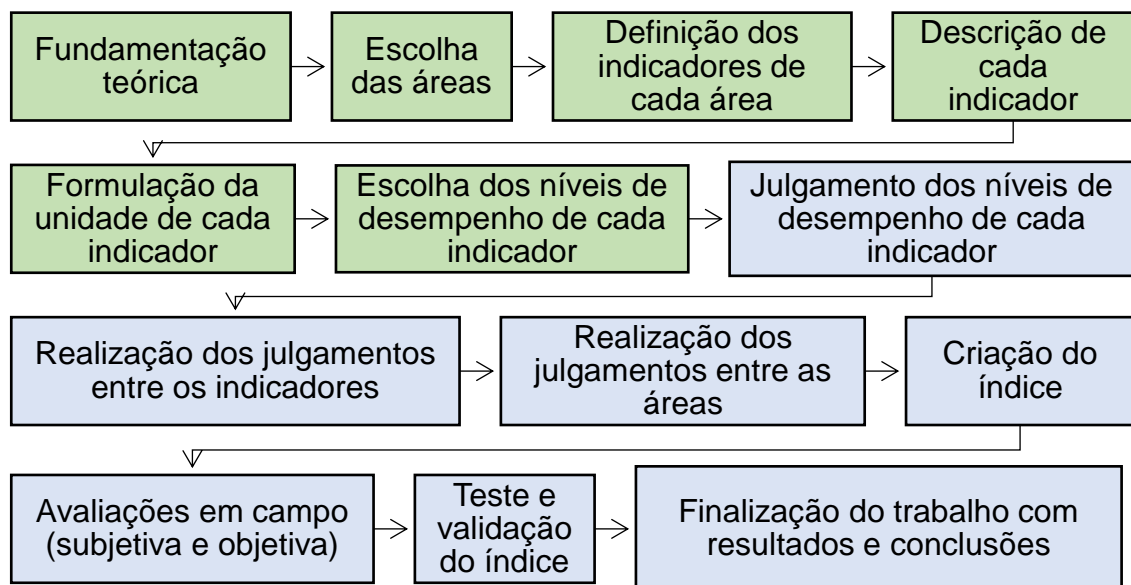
Fundamentação teórica

Escolha das áreas

Definição dos indicadores de cada área

Descrição de cada indicador

Formulação da unidade de cada indicador

Escolha dos níveis de desempenho de cada indicador

Julgamento dos níveis de desempenho de cada indicador

Realização dos julgamentos entre os indicadores

Realização dos julgamentos entre as áreas

Criação do índice

Avaliações em campo (subjetiva e objetiva)

Teste e validação do índice

Finalização do trabalho com resultados e conclusões